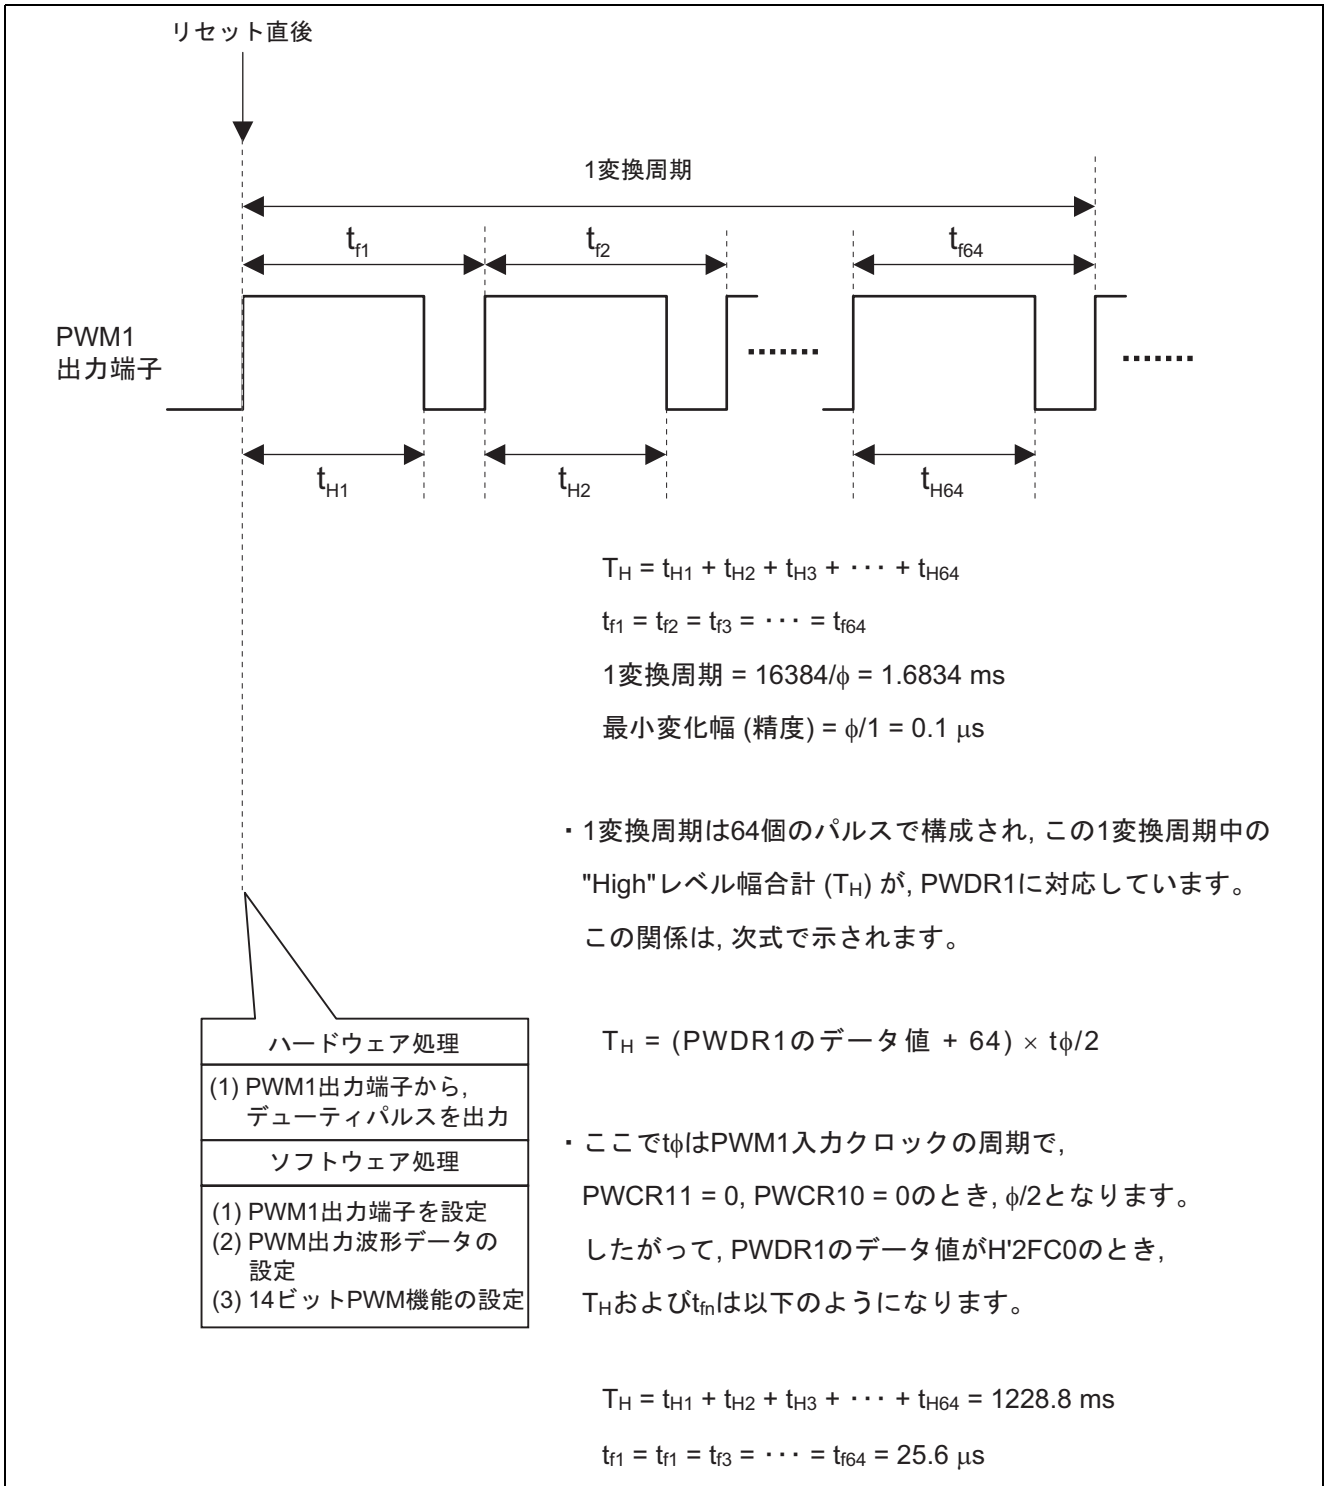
リセット直後

1変換周期

$t_{f1}$ $t_{f2}$ $t_{f64}$

PWM1
出力端子

.......

.......

$t_{H1}$ $t_{H2}$ $t_{H64}$

$T_H = t_{H1} + t_{H2} + t_{H3} + \cdots + t_{H64}$

$t_{f1} = t_{f2} = t_{f3} = \cdots = t_{f64}$

1変換周期 = $16384/\phi$ = 1.6834 ms

最小変化幅 (精度) = $\phi/1$ = 0.1 $\mu$s

・1変換周期は64個のパルスで構成され, この1変換周期中の "High"レベル幅合計 ($T_H$) が, PWDR1に対応しています。この関係は, 次式で示されます。

$T_H$ = (PWDR1のデータ値 + 64) $\times$ $t\phi/2$

・ここで$t\phi$はPWM1入力クロックの周期で, PWCR11 = 0, PWCR10 = 0のとき, $\phi/2$となります。したがって, PWDR1のデータ値がH'2FC0のとき, $T_H$および$t_{fn}$は以下のようになります。

$T_H = t_{H1} + t_{H2} + t_{H3} + \cdots + t_{H64}$ = 1228.8 ms

$t_{f1} = t_{f1} = t_{f3} = \cdots = t_{f64}$ = 25.6 $\mu$s

ハードウェア処理

(1) PWM1出力端子から, デューティパルスを出力

ソフトウェア処理

(1) PWM1出力端子を設定
(2) PWM出力波形データの設定
(3) 14ビットPWM機能の設定